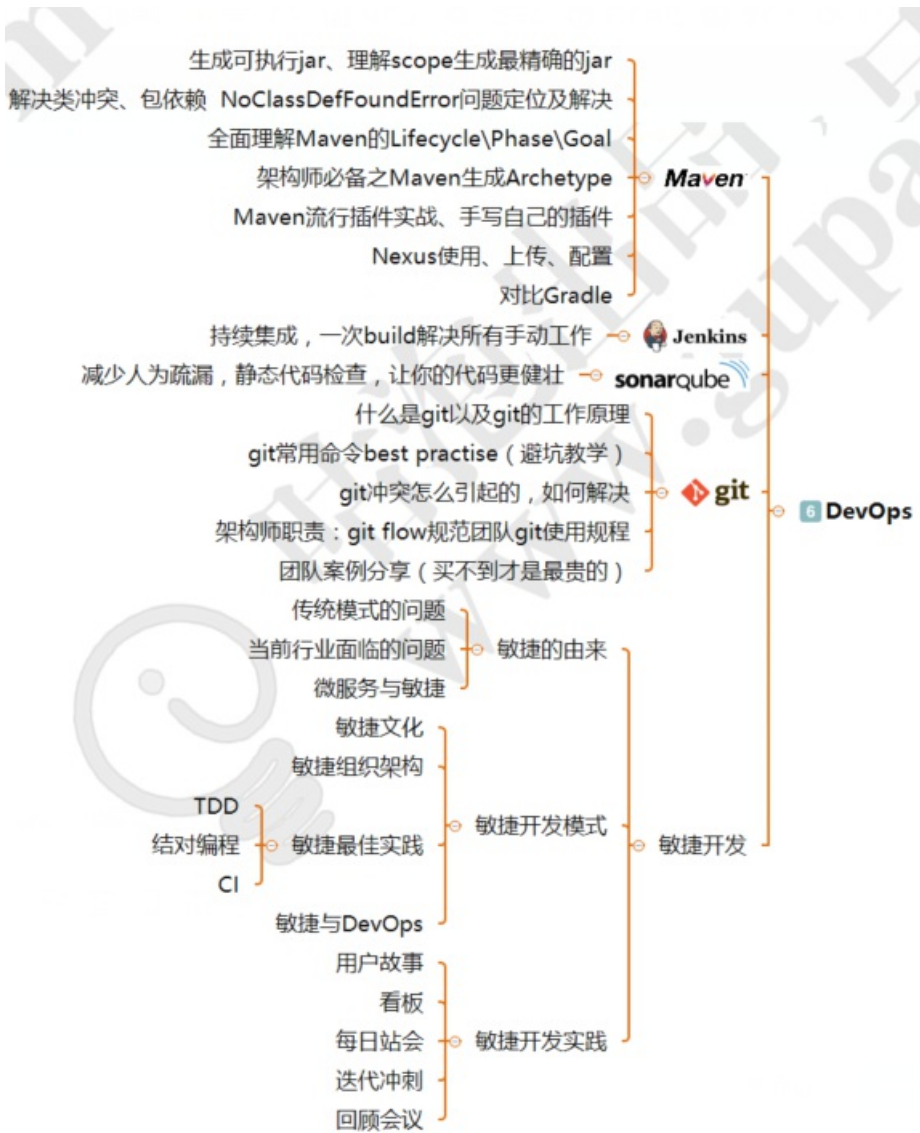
生成可执行jar、理解scope生成最精确的jar
解决类冲突、包依赖 NoClassDefFoundError问题定位及解决
全面理解Maven的Lifecycle\Phase\Goal
架构师必备之Maven生成Archetype
Maven流行插件实战、手写自己的插件
Nexus使用、上传、配置
对比Gradle
Maven
持续集成，一次build解决所有手动工作
Jenkins
减少人为疏漏，静态代码检查，让你的代码更健壮
sonarqube
什么是git以及git的工作原理
git常用命令best practise（避坑教学）
git冲突怎么引起的，如何解决
架构师职责：git flow规范团队git使用规程
团队案例分享（买不到才是最贵的）
git
6 DevOps
传统模式的问题
当前行业面临的问题
微服务与敏捷
敏捷的由来
敏捷文化
敏捷组织架构
TDD
结对编程
CI
敏捷最佳实践
敏捷与DevOps
敏捷开发模式
敏捷开发
用户故事
看板
每日站会
迭代冲刺
回顾会议
敏捷开发实践